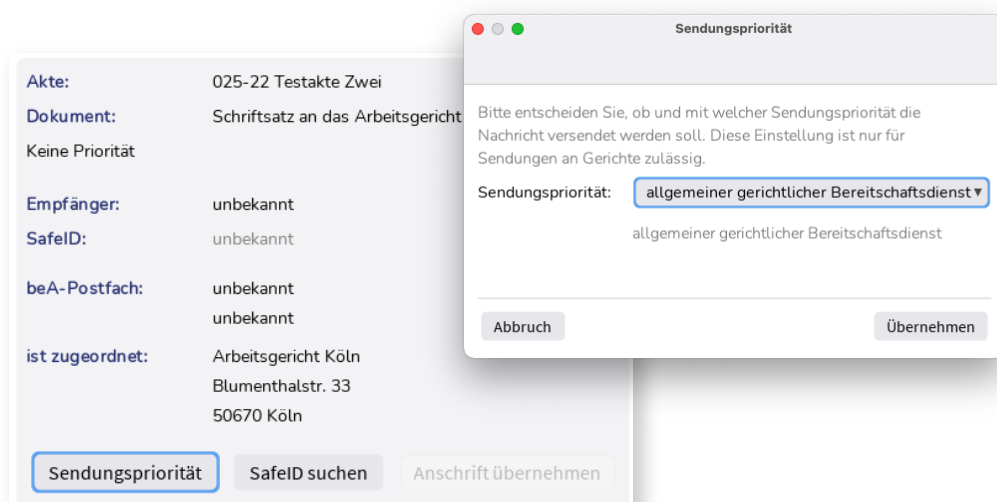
Akte: 025-22 Testakte Zwei

Dokument: Schriftsatz an das Arbeitsgericht

Keine Priorität

Empfänger: unbekannt

SafeID: unbekannt

beA-Postfach: unbekannt
unbekannt

ist zugeordnet: Arbeitsgericht Köln
Blumenthalstr. 33
50670 Köln

Sendungspriorität

SafeID suchen

Anschrift übernehmen

Sendungspriorität

Bitte entscheiden Sie, ob und mit welcher Sendungspriorität die Nachricht versendet werden soll. Diese Einstellung ist nur für Sendungen an Gerichte zulässig.

Sendungspriorität: allgemeiner gerichtlicher Bereitschaftsdienst

allgemeiner gerichtlicher Bereitschaftsdienst

Abbruch

Übernehmen